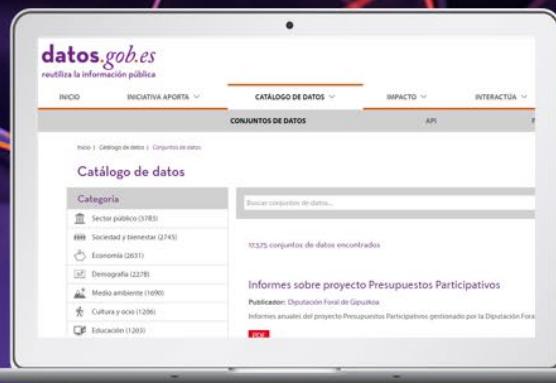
datos.gob.es
reutiliza la información pública

INICIO INICIATIVA APORTA CATÁLOGO DE DATOS IMPACTO INTERACTÚA

CONJUNTOS DE DATOS API

Inicio | Catálogo de datos | Conjuntos de datos

Catálogo de datos

Categoría

Sector público (3783)
Sociedad y bienestar (2745)
Economía (2631)
Demografía (2278)
Medio ambiente (1690)
Cultura y ocio (1206)
Educación (1203)

Buscar conjuntos de datos...

17.575 conjuntos de datos encontrados

Informes sobre proyecto Presupuestos Participativos

Publicador: Diputación Foral de Gipuzkoa

Informes anuales del proyecto Presupuestos Participativos gestionado por la Diputación Foral

PDF